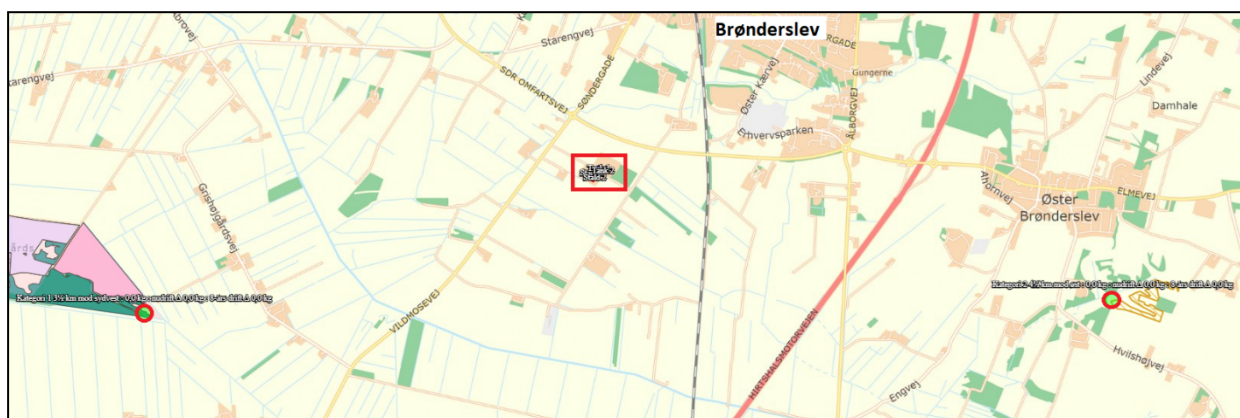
Brønderslev

Starengvej

Starengvej

SDR OMFARTSVEJ

SØNDERGADE

GADE

Gungerne

Øster Kærvej

Erhvervsparken

ÅLBORGVEJ

Lindevej

Damhale

Grishøjgårdsvej

Alformvej

Øster Brønderslev

ELMEVEJ

Kategori 1 3½ km mod sydvest - 0,0 kg - merafd. Δ 0,0 kg - 8-års drift Δ 0,0 kg

VILDMOSEVEJ

Kategori 2 4½ km mod øst - 0,0 kg - merafd. Δ 0,0 kg - 8-års drift Δ 0,0 kg

HIRTSHALSMOTORVEJEN

Hvilshøjvej

Engvej